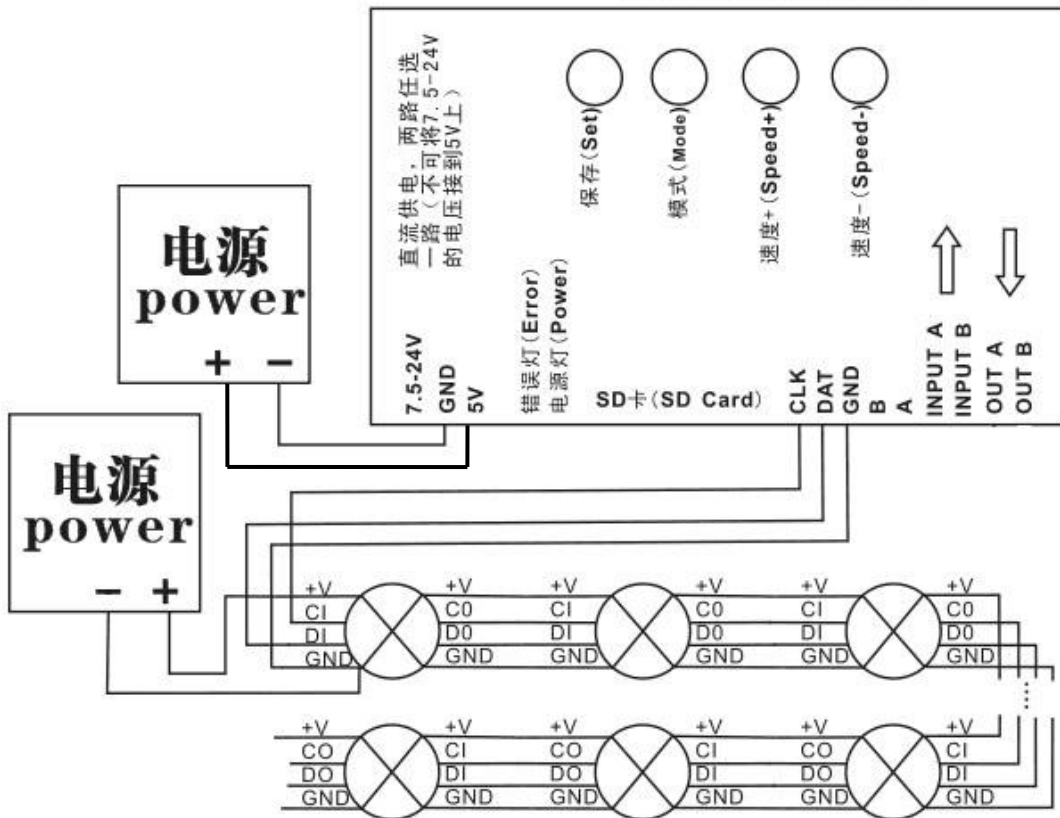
直流供电，两路任选一路（不可将7.5-24V的电压接到5V上）

保存(Set)

模式(Mode)

速度+(Speed+)

速度-(Speed-)

电源
power
+ −

电源
power
− +

7.5-24V
GND
5V

错误灯(Error)
电源灯(Power)

SD卡(SD Card)

CLK
DAT
GND
B
A

INPUT A
INPUT B
OUT A
OUT B

+V
CI
DI
GND

+V
C0
D0
GND

+V
CI
DI
GND

+V
C0
D0
GND

+V
CI
DI
GND

+V
C0
D0
GND

+V
CO
DO
GND

+V
CI
DI
GND

+V
CO
DO
GND

+V
CI
DI
GND

+V
CO
DO
GND

+V
CI
DI
GND